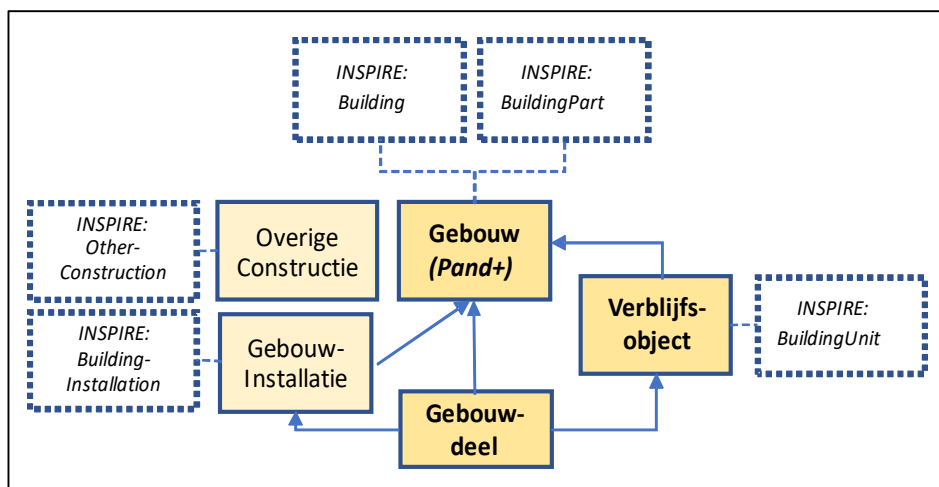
INSPIRE: Building

INSPIRE: BuildingPart

INSPIRE: Other-Construction

Overige Constructie

Gebouw (Pand+)

INSPIRE: Building-Installation

Gebouw-Installatie

Verblijfs-object

INSPIRE: BuildingUnit

Gebouw-deel